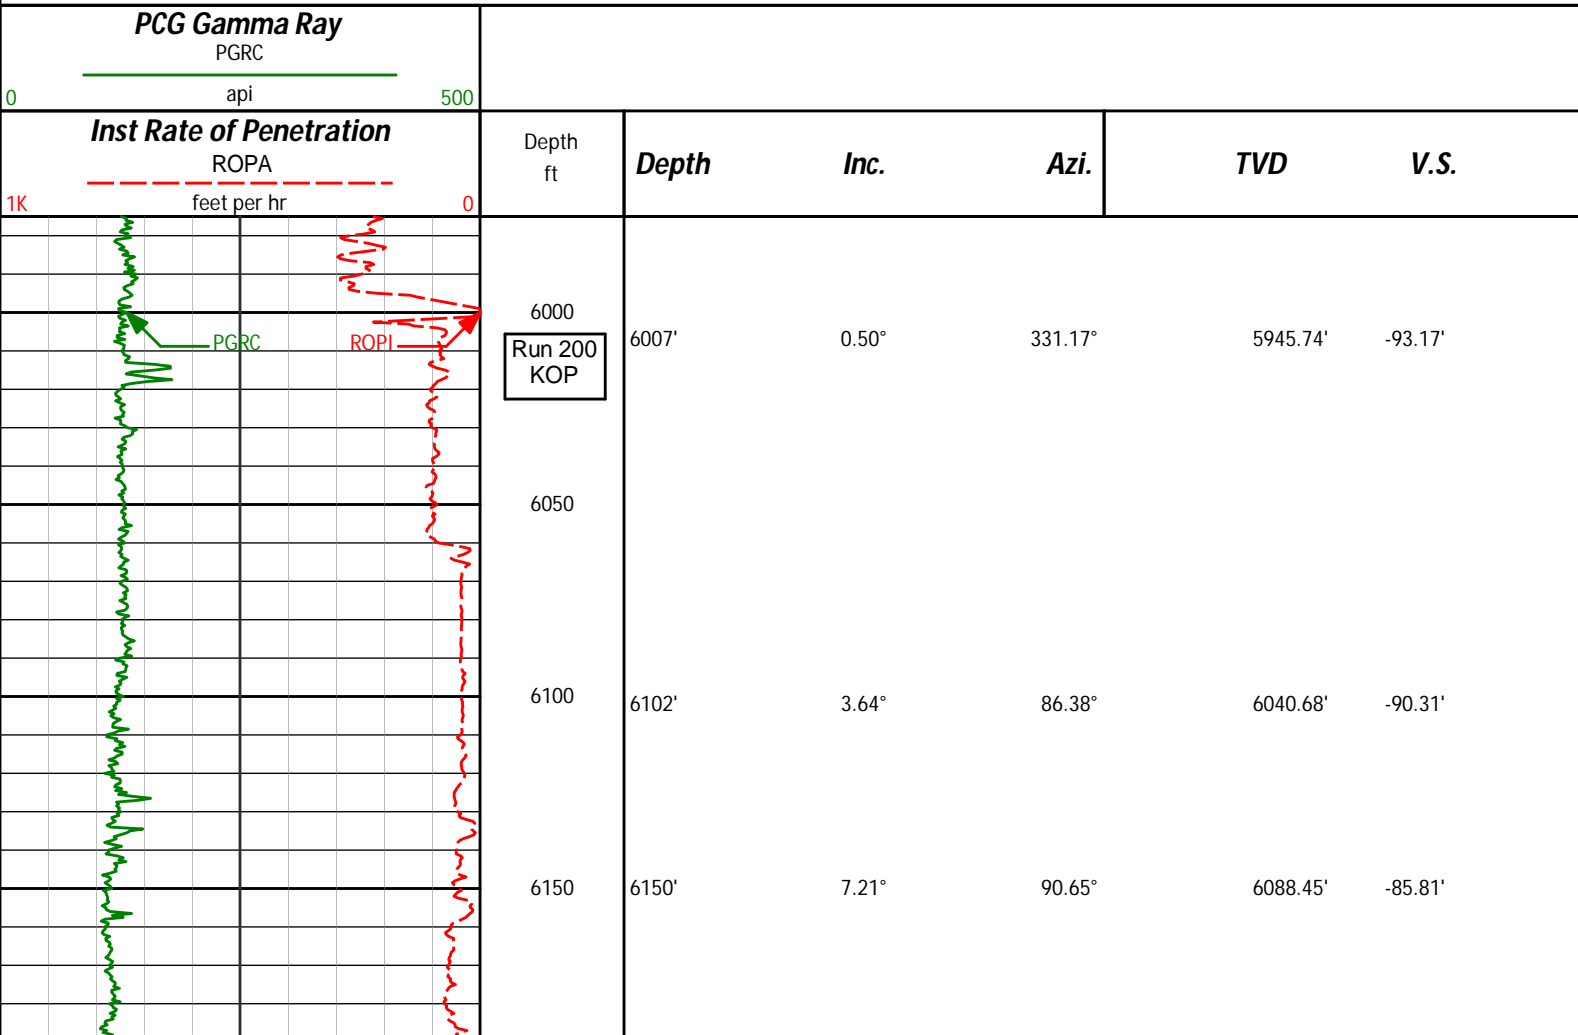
PCG Gamma Ray
PGRC
0 api 500

Inst Rate of Penetration
ROPA
1K feet per hr 0

Depth
ft

| Depth | Inc. | Azi. | TVD | V.S. |
|---|---|---|---|---|
| 6007' | 0.50° | 331.17° | 5945.74' | -93.17' |
| 6102' | 3.64° | 86.38° | 6040.68' | -90.31' |
| 6150' | 7.21° | 90.65° | 6088.45' | -85.81' |

PGRC
ROPI

6000
Run 200
KOP
6050
6100
6150